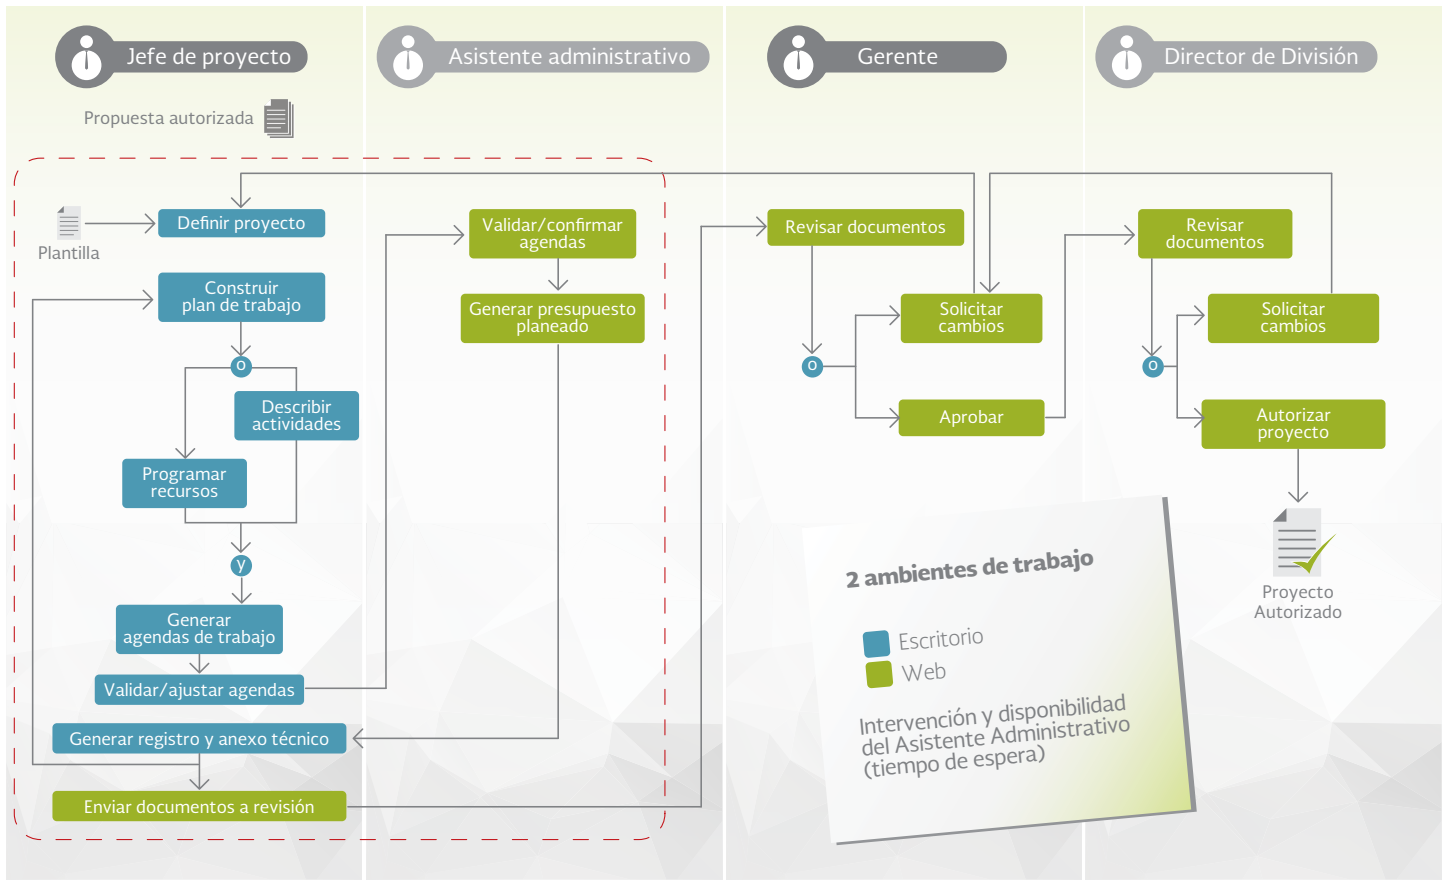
Jefe de proyecto

Asistente administrativo

Gerente

Director de División

Propuesta autorizada

Plantilla

Definir proyecto

Construir plan de trabajo

o

Describir actividades

Programar recursos

y

Generar agendas de trabajo

Validar/ajustar agendas

Generar registro y anexo técnico

Enviar documentos a revisión

Validar/confirmar agendas

Generar presupuesto planeado

Revisar documentos

o

Solicitar cambios

Aprobar

Revisar documentos

o

Solicitar cambios

Autorizar proyecto

Proyecto Autorizado

2 ambientes de trabajo

Escritorio

Web

Intervención y disponibilidad del Asistente Administrativo (tiempo de espera)